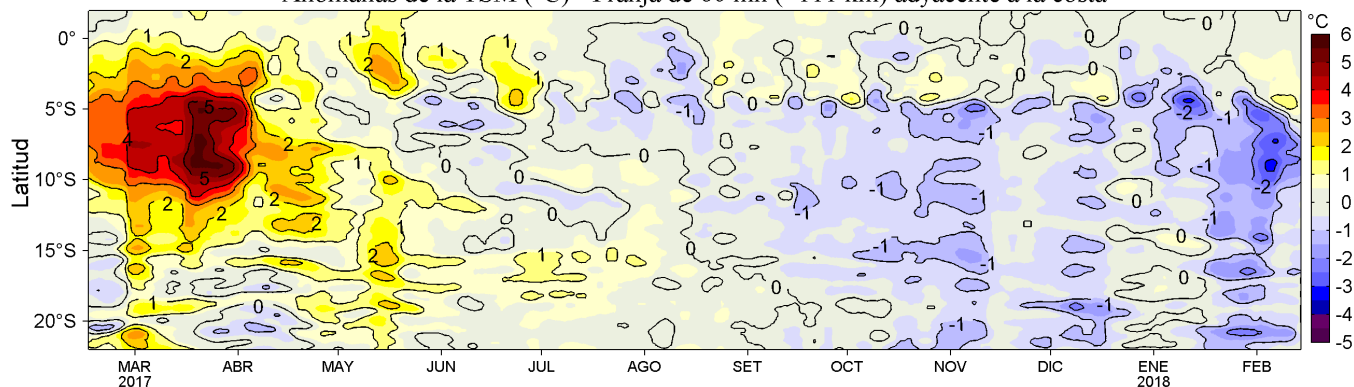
Anomalías de la TSM (°C) - Franja de 60 mn (~111 km) adyacente a la costa

Latitud

0°
5°S
10°S
15°S
20°S

MAR 2017
ABR
MAY
JUN
JUL
AGO
SET
OCT
NOV
DIC
ENE 2018
FEB

°C
6
5
4
3
2
1
0
-1
-2
-3
-4
-5

1 2 4 5 5 2 2 2 1 2 1 2 1 1 1 2 1 1 0 0 0 1 0 0 1 0 -1 0 -1 -1 -1 -1 -1 -1 0 0 -1 -2 -1 -1 -2 -1 -1 0 0 0 0 1